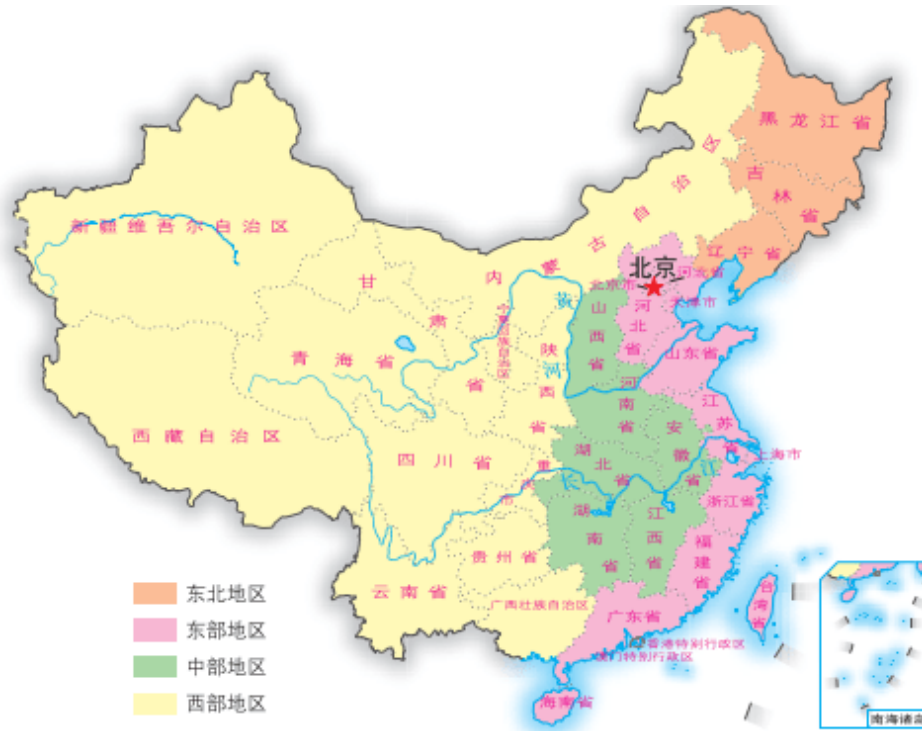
黑龙江省
吉林省
辽宁省
内蒙古自治区
新疆维吾尔自治区
甘肃省
北京
北京市
河北省
天津市
山西省
宁夏回族自治区
陕西省
黄河
青海省
山东省
河南省
江苏省
安徽省
上海市
西藏自治区
四川省
重庆市
湖北省
长江
浙江省
湖南省
江西省
福建省
贵州省
台湾省
云南省
广西壮族自治区
广东省
香港特别行政区
澳门特别行政区
海南省
南海诸岛
东北地区
东部地区
中部地区
西部地区